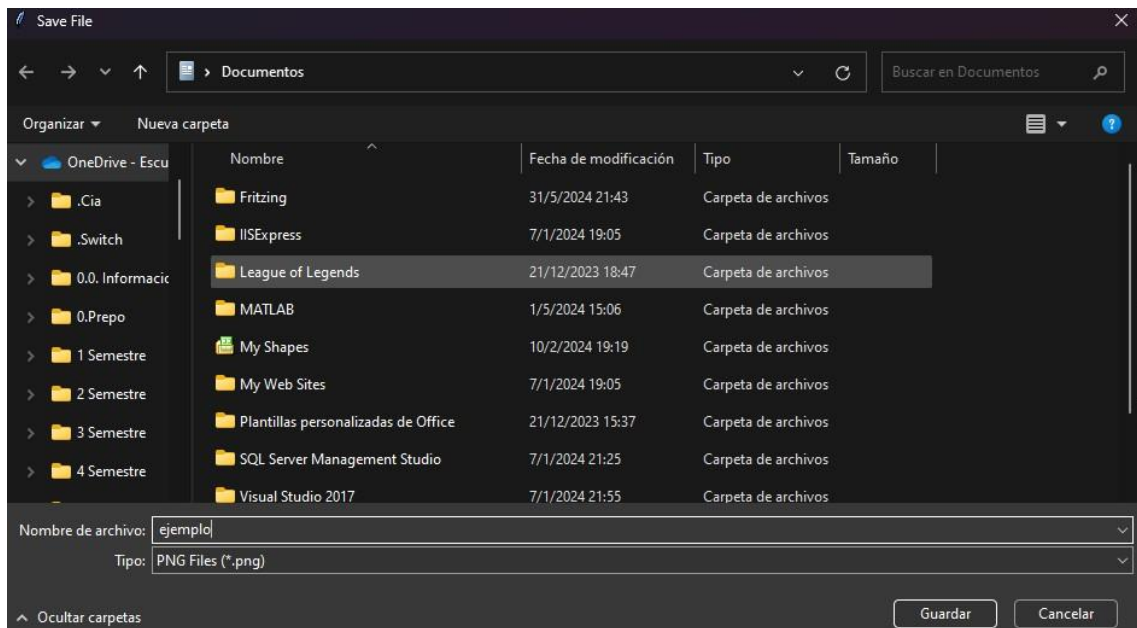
Save File

Documentos

Buscar en Documentos

Organizar ▾ Nueva carpeta

OneDrive - Escu
.Cia
.Switch
0.0. Informacic
0.Prepo
1 Semestre
2 Semestre
3 Semestre
4 Semestre

| Nombre | Fecha de modificación | Tipo | Tamaño |
|---|---|---|---|
| Fritzing | 31/5/2024 21:43 | Carpeta de archivos | |
| IISExpress | 7/1/2024 19:05 | Carpeta de archivos | |
| League of Legends | 21/12/2023 18:47 | Carpeta de archivos | |
| MATLAB | 1/5/2024 15:06 | Carpeta de archivos | |
| My Shapes | 10/2/2024 19:19 | Carpeta de archivos | |
| My Web Sites | 7/1/2024 19:05 | Carpeta de archivos | |
| Plantillas personalizadas de Office | 21/12/2023 15:37 | Carpeta de archivos | |
| SQL Server Management Studio | 7/1/2024 21:25 | Carpeta de archivos | |
| Visual Studio 2017 | 7/1/2024 21:55 | Carpeta de archivos | |

Nombre de archivo: ejemplo
Tipo: PNG Files (*.png)

Ocultar carpetas

Guardar Cancelar